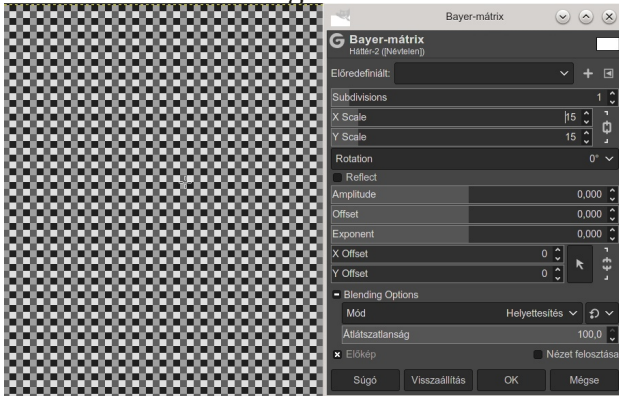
Bayer-mátrix

Bayer-mátrix
Háttér-2 ([Névtelen])

Előredefiniált:

Subdivisions 1
X Scale 15
Y Scale 15
Rotation 0°
Reflect
Amplitude 0,000
Offset 0,000
Exponent 0,000
X Offset 0
Y Offset 0
Blending Options
Mód Helyettesítés
Átlátszatlanság 100,0
Előkép
Nézet felosztása
Súgó
Visszaállítás
OK
Mégse